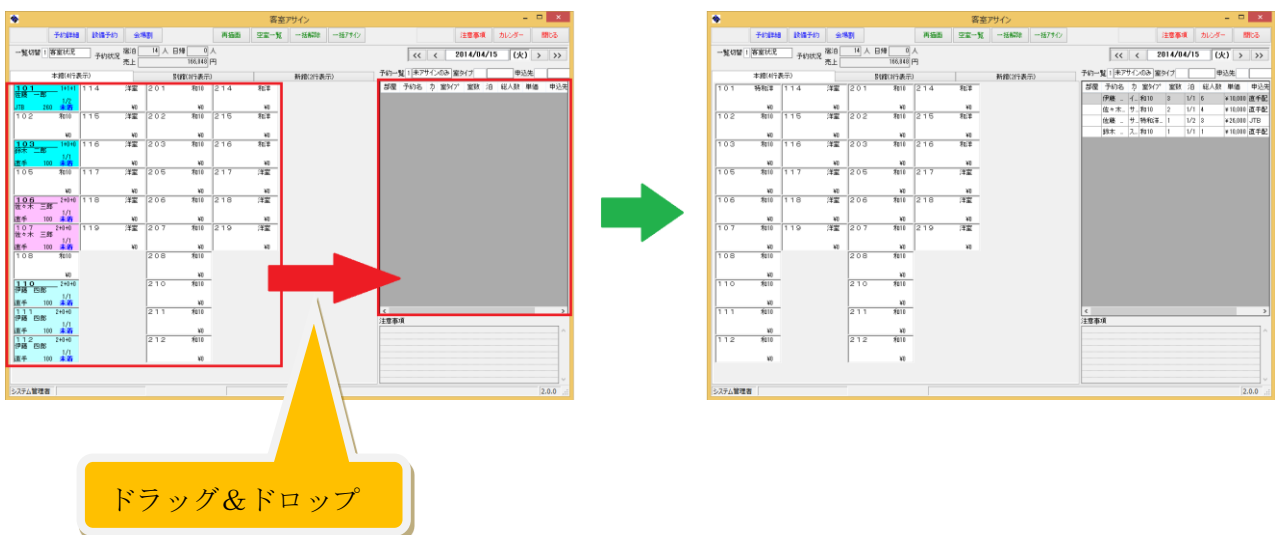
客室アサイン

予約詳細　設備予約　会場割　再描画　空室一覧　一括解除　一括アサイン　注意事項　カレンダー　閉じる

一覧切替 1 客室状況　予約状況　泊日 14 人 日帰 0 人　売上 166,848 円

<< < 2014/04/15 (火) > >>

本館(4行表示)　別館(3行表示)　新館(2行表示)

予約一覧 1 未アサインのみ 室タイプ　申込先

部屋　予約名　方　室タイプ　室数　泊　総人数　単価　申込先

| 部屋 | 予約名 | 方 | 室タイプ | 室数 | 泊 | 総人数 | 単価 | 申込先 |
|---|---|---|---|---|---|---|---|---|
| | 伊藤 .. | イ.. | 和10 | 3 | 1/1 | 6 | ¥10,000 | 直手配 |
| | 佐々木.. | サ.. | 和10 | 2 | 1/1 | 4 | ¥10,000 | 直手配 |
| | 佐藤 .. | サ.. | 特和洋.. | 1 | 1/2 | 3 | ¥26,000 | JTB |
| | 鈴木 .. | ス.. | 和10 | 1 | 1/1 | 1 | ¥10,000 | 直手配 |

101 佐藤 一郎 JTB 260 未着　114 洋室　201 和10　214 和洋
102 和10　115 洋室　202 和10　215 和洋
103 鈴木 一郎 直手 100 未着　116 洋室　203 和10　216 和洋
105 和10　117 洋室　205 和10　217 洋室
106 佐々木 三郎 直手 100 未着　118 洋室　206 和10　218 洋室
107 佐々木 三郎 直手 100 未着　119 洋室　207 和10　219 洋室
108 和10　208 和10
110 伊藤 四郎 直手 100 未着　210 和10
111 伊藤 四郎 直手 100 未着　211 和10
112 伊藤 四郎 直手 100 未着　212 和10

注意事項

システム管理者　2.0.0

ドラッグ＆ドロップ